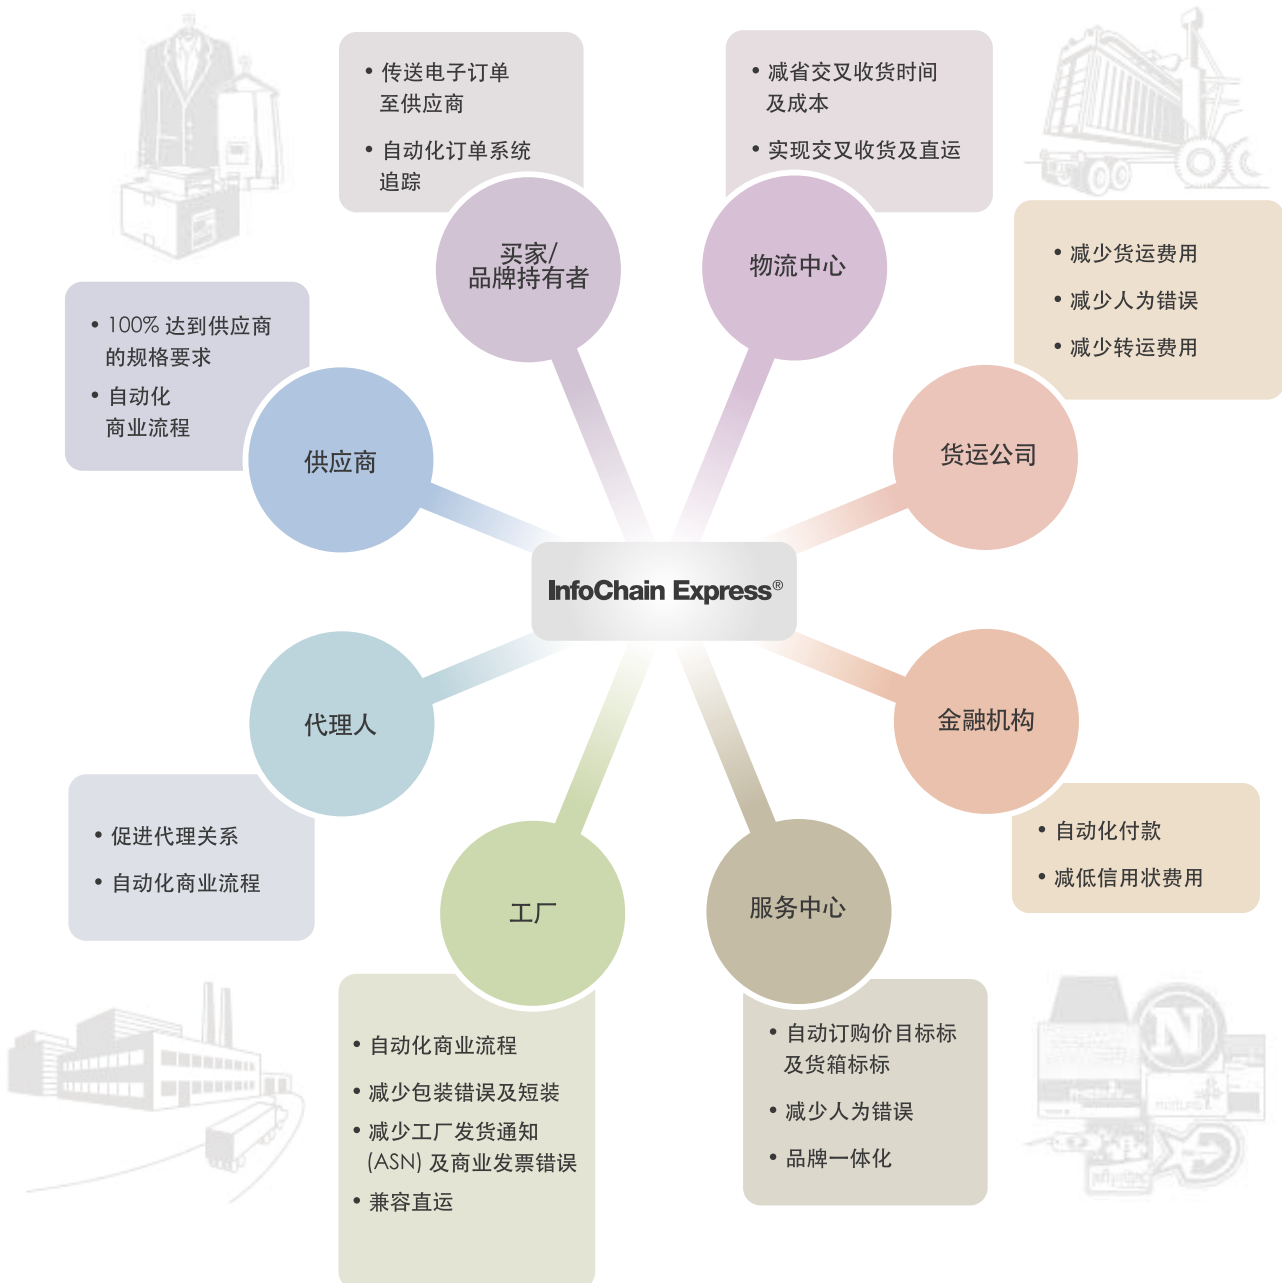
• 传送电子订单至供应商

• 自动化订单系统追踪

买家/品牌持有者

• 减省交叉收货时间及成本

• 实现交叉收货及直运

物流中心

• 减少货运费用

• 减少人为错误

• 减少转运费用

货运公司

• 100% 达到供应商的规格要求

• 自动化商业流程

供应商

InfoChain Express®

代理人

• 促进代理关系

• 自动化商业流程

金融机构

• 自动化付款

• 减低信用状费用

工厂

• 自动化商业流程

• 减少包装错误及短装

• 减少工厂发货通知(ASN) 及商业发票错误

• 兼容直运

服务中心

• 自动订购价目标标及货箱标标

• 减少人为错误

• 品牌一体化